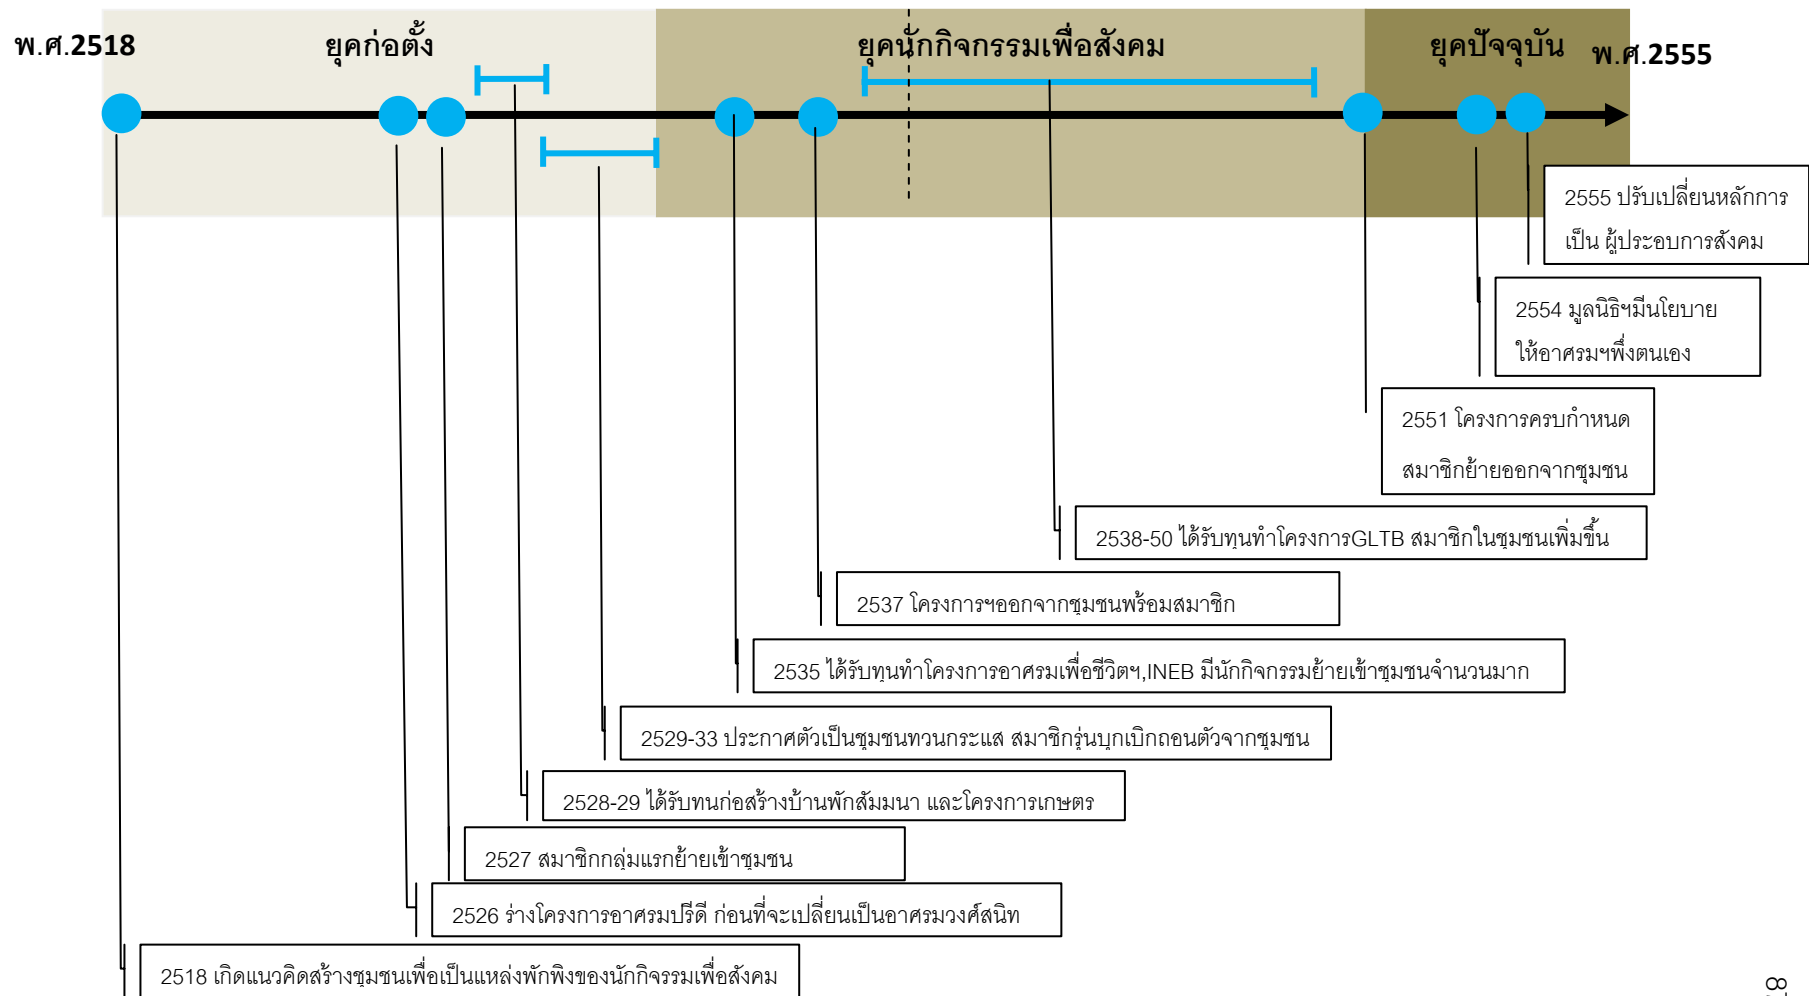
พ.ศ.2518

ยุคก่อตั้ง

ยุคนักกิจกรรมเพื่อสังคม

ยุคปัจจุบัน

พ.ศ.2555

2555 ปรับเปลี่ยนหลักการ เป็น ผู้ประกอบการสังคม

2554 มูลนิธิฯมีนโยบาย ให้อาศรมฯพึ่งตนเอง

2551 โครงการครบกำหนด สมาชิกย้ายออกจากชุมชน

2538-50 ได้รับทุนทำโครงการGLTB สมาชิกในชุมชนเพิ่มขึ้น

2537 โครงการฯออกจากชุมชนพร้อมสมาชิก

2535 ได้รับทุนทำโครงการอาศรมเพื่อชีวิตฯ,INEB มีนักกิจกรรมย้ายเข้าชุมชนจำนวนมาก

2529-33 ประกาศตัวเป็นชุมชนทวนกระแส สมาชิกรุ่นบุกเบิกถอนตัวจากชุมชน

2528-29 ได้รับทนก่อสร้างบ้านพักสัมมนา และโครงการเกษตร

2527 สมาชิกกลุ่มแรกย้ายเข้าชุมชน

2526 ร่างโครงการอาศรมปรีดี ก่อนที่จะเปลี่ยนเป็นอาศรมวงศ์สนิท

2518 เกิดแนวคิดสร้างชุมชนเพื่อเป็นแหล่งพักพิงของนักกิจกรรมเพื่อสังคม

๘